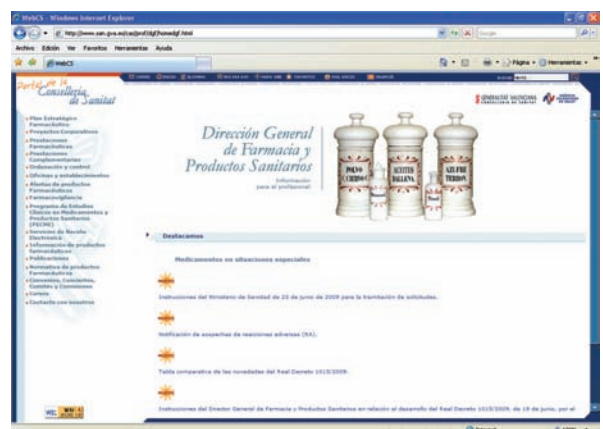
WebCS - Windows Internet Explorer

http://www.san.gva.es/cas/prof/dgf/homedgf.html

Archivo Edición Ver Favoritos Herramientas Ayuda

WebCS

Página Herramientas

Portal de la Conselleria de Sanitat

GENERALITAT VALENCIANA

Plan Estratégico Farmacéutico
Proyectos Corporativos
Prestaciones Farmacéuticas
Prestaciones Complementarias
Ordenación y control
Oficinas y establecimientos
Alertas de productos Farmacéuticos
Farmacovigilancia
Programa de Estudios Clínicos en Medicamentos y Productos Sanitarios (PECME)
Servicios de Receta Electrónica
Información de productos farmacéuticos
Publicaciones
Normativa de productos Farmacéuticos
Convenios, Consejos, Comités y Comisiones
Enlaces
Contacte con nosotros

Dirección General de Farmacia y Productos Sanitarios

Información para el profesional

POLVO CUERNO

ACEITE BALLENA

AZUFRE TERRON

Destacamos

Medicamentos en situaciones especiales

Instrucciones del Ministerio de Sanidad de 25 de junio de 2009 para la tramitación de solicitudes.

Notificación de sospechas de reacciones adversas (RA).

Tabla comparativa de las novedades del Real Decreto 1015/2009.

Instrucciones del Director General de Farmacia y Productos Sanitarios en relación al desarrollo del Real Decreto 1015/2009, de 19 de junio, por el